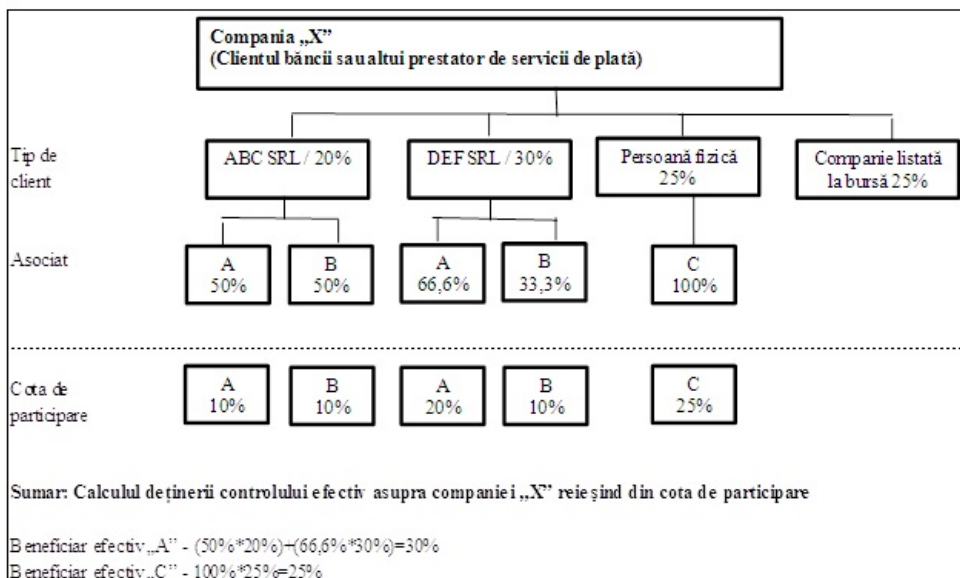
Compania „X”
(Clientul băncii sau altui prestator de servicii de plată)

Tip de client

ABC SRL / 20%

DEF SRL / 30%

Persoană fizică 25%

Companie listată la bursă 25%

Asociat

A 50%

B 50%

A 66,6%

B 33,3%

C 100%

Cota de participare

A 10%

B 10%

A 20%

B 10%

C 25%

Sumar: Calculul deținerii controlului efectiv asupra companiei „X” reieșind din cota de participare

Beneficiar efectiv „A” - (50%*20%)+(66,6%*30%)=30%
Beneficiar efectiv „C” - 100%*25%=25%